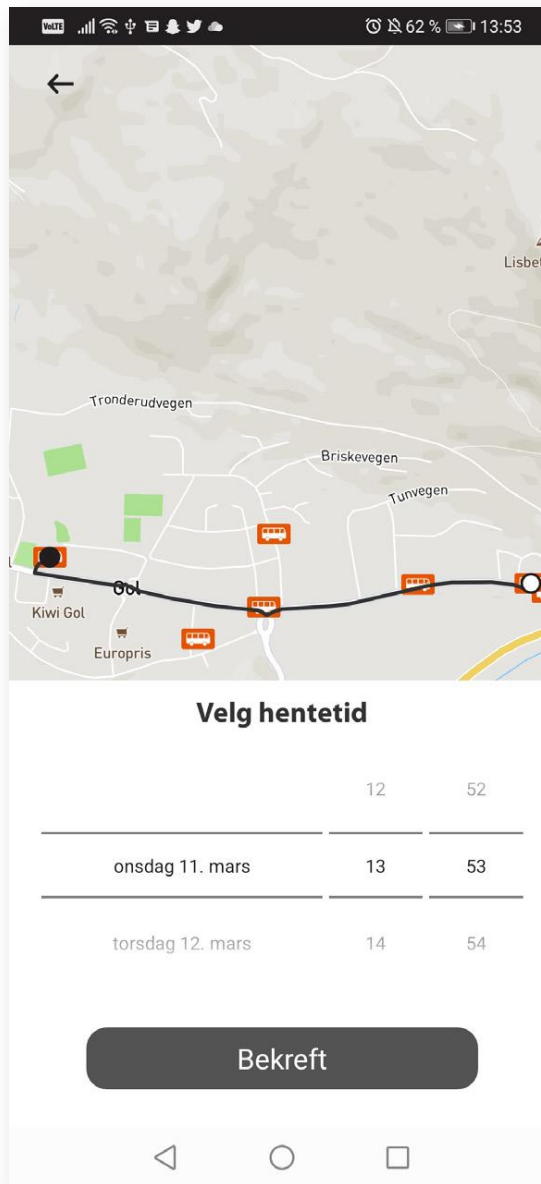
VoLTE 62 % 13:53

Lisbet

Tronderudvegen

Briskevegen

Tunvegen

Gol

Kiwi Gol

Europris

Velg hentetid

| | 12 | 52 |
|---|---|---|
| onsdag 11. mars | 13 | 53 |
| torsdag 12. mars | 14 | 54 |

Bekreft